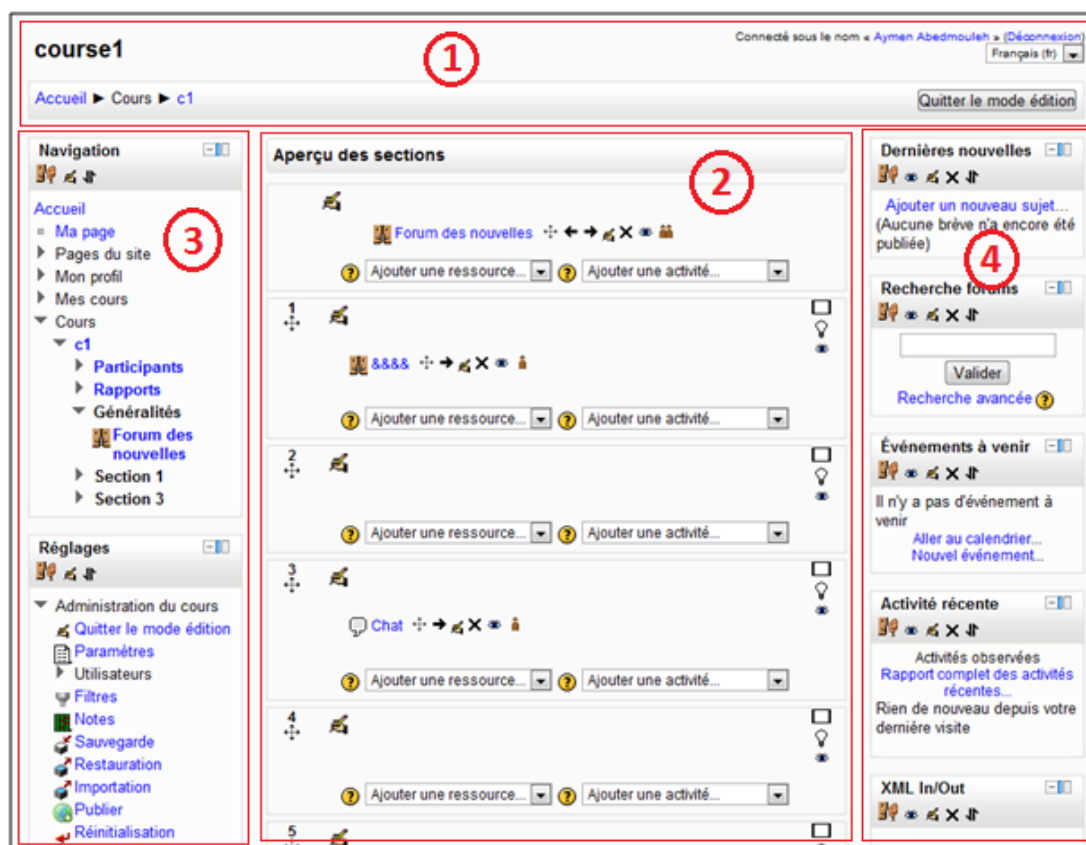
course1

1

Connecté sous le nom « Aymen Abedmouleh » (Déconnexion)
Français (fr)

Accueil ► Cours ► c1

Quitter le mode édition

Navigation

3

Accueil
Ma page
Pages du site
Mon profil
Mes cours
Cours
c1
Participants
Rapports
Généralités
Forum des nouvelles
Section 1
Section 3

Réglages

Administration du cours
Quitter le mode édition
Paramètres
Utilisateurs
Filtres
Notes
Sauvegarde
Restauration
Importation
Publier
Réinitialisation

Aperçu des sections

2

Forum des nouvelles

Ajouter une ressource... Ajouter une activité...

1

&&&&

Ajouter une ressource... Ajouter une activité...

2

Ajouter une ressource... Ajouter une activité...

3

Chat

Ajouter une ressource... Ajouter une activité...

4

Ajouter une ressource... Ajouter une activité...

5

Dernières nouvelles

Ajouter un nouveau sujet...
(Aucune brève n'a encore été publiée)

4

Recherche forums

Valider
Recherche avancée

Événements à venir

Il n'y a pas d'événement à venir
Aller au calendrier...
Nouvel événement...

Activité récente

Activités observées
Rapport complet des activités récentes...
Rien de nouveau depuis votre dernière visite

XML In/Out